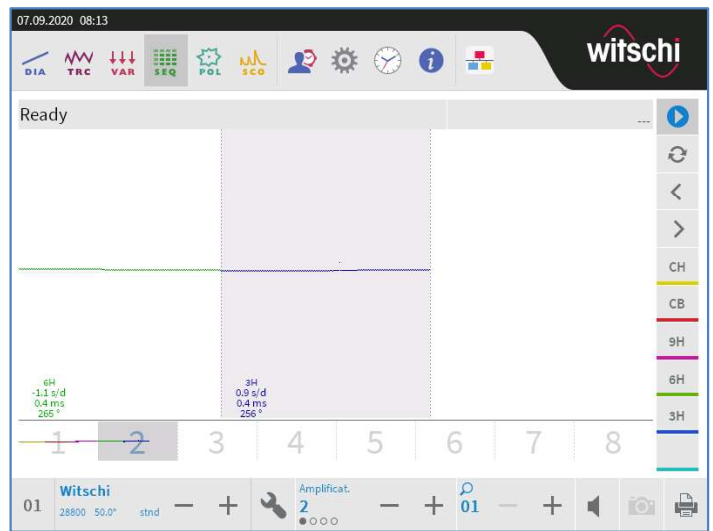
07.09.2020 08:13

DIA TRC VAR SEQ POL SCO

witschi

Ready

---

CH
CB
9H
6H
3H

6H
-1.1 s/d
0.4 ms
265 °

3H
0.9 s/d
0.4 ms
256 °

1 2 3 4 5 6 7 8

01 Witschi
28800 50.0° stnd
− +

Amplificat.
2
− +

01
− +